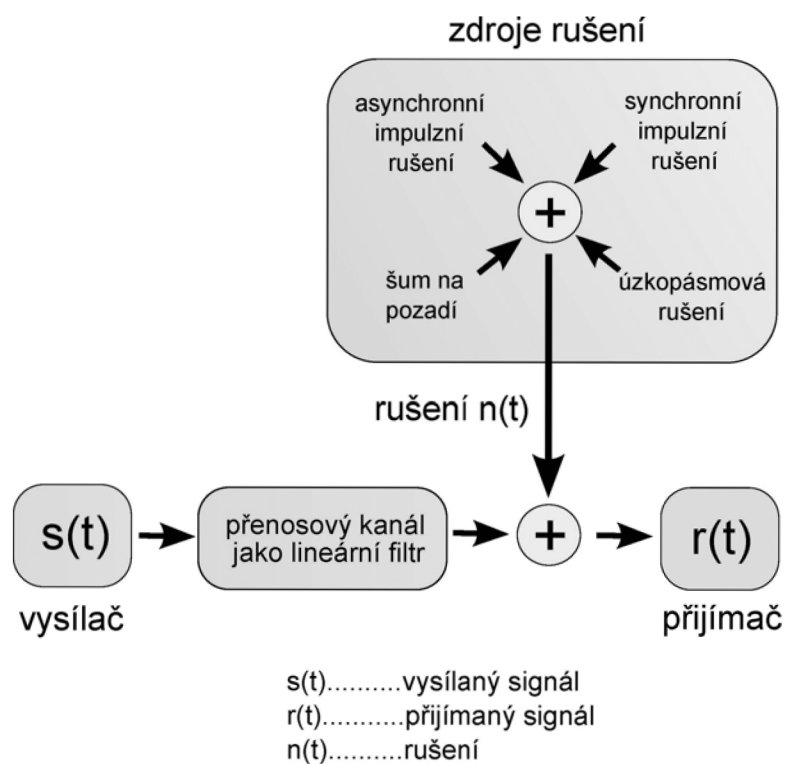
zdroje rušení

asynchronní impulzní rušení

synchronní impulzní rušení

+

šum na pozadí

úzkopásmová rušení

rušení n(t)

s(t)

přenosový kanál jako lineární filtr

+

r(t)

vysílač

přijímač

s(t)..........vysílaný signál
r(t)...........přijímaný signál
n(t)..........rušení